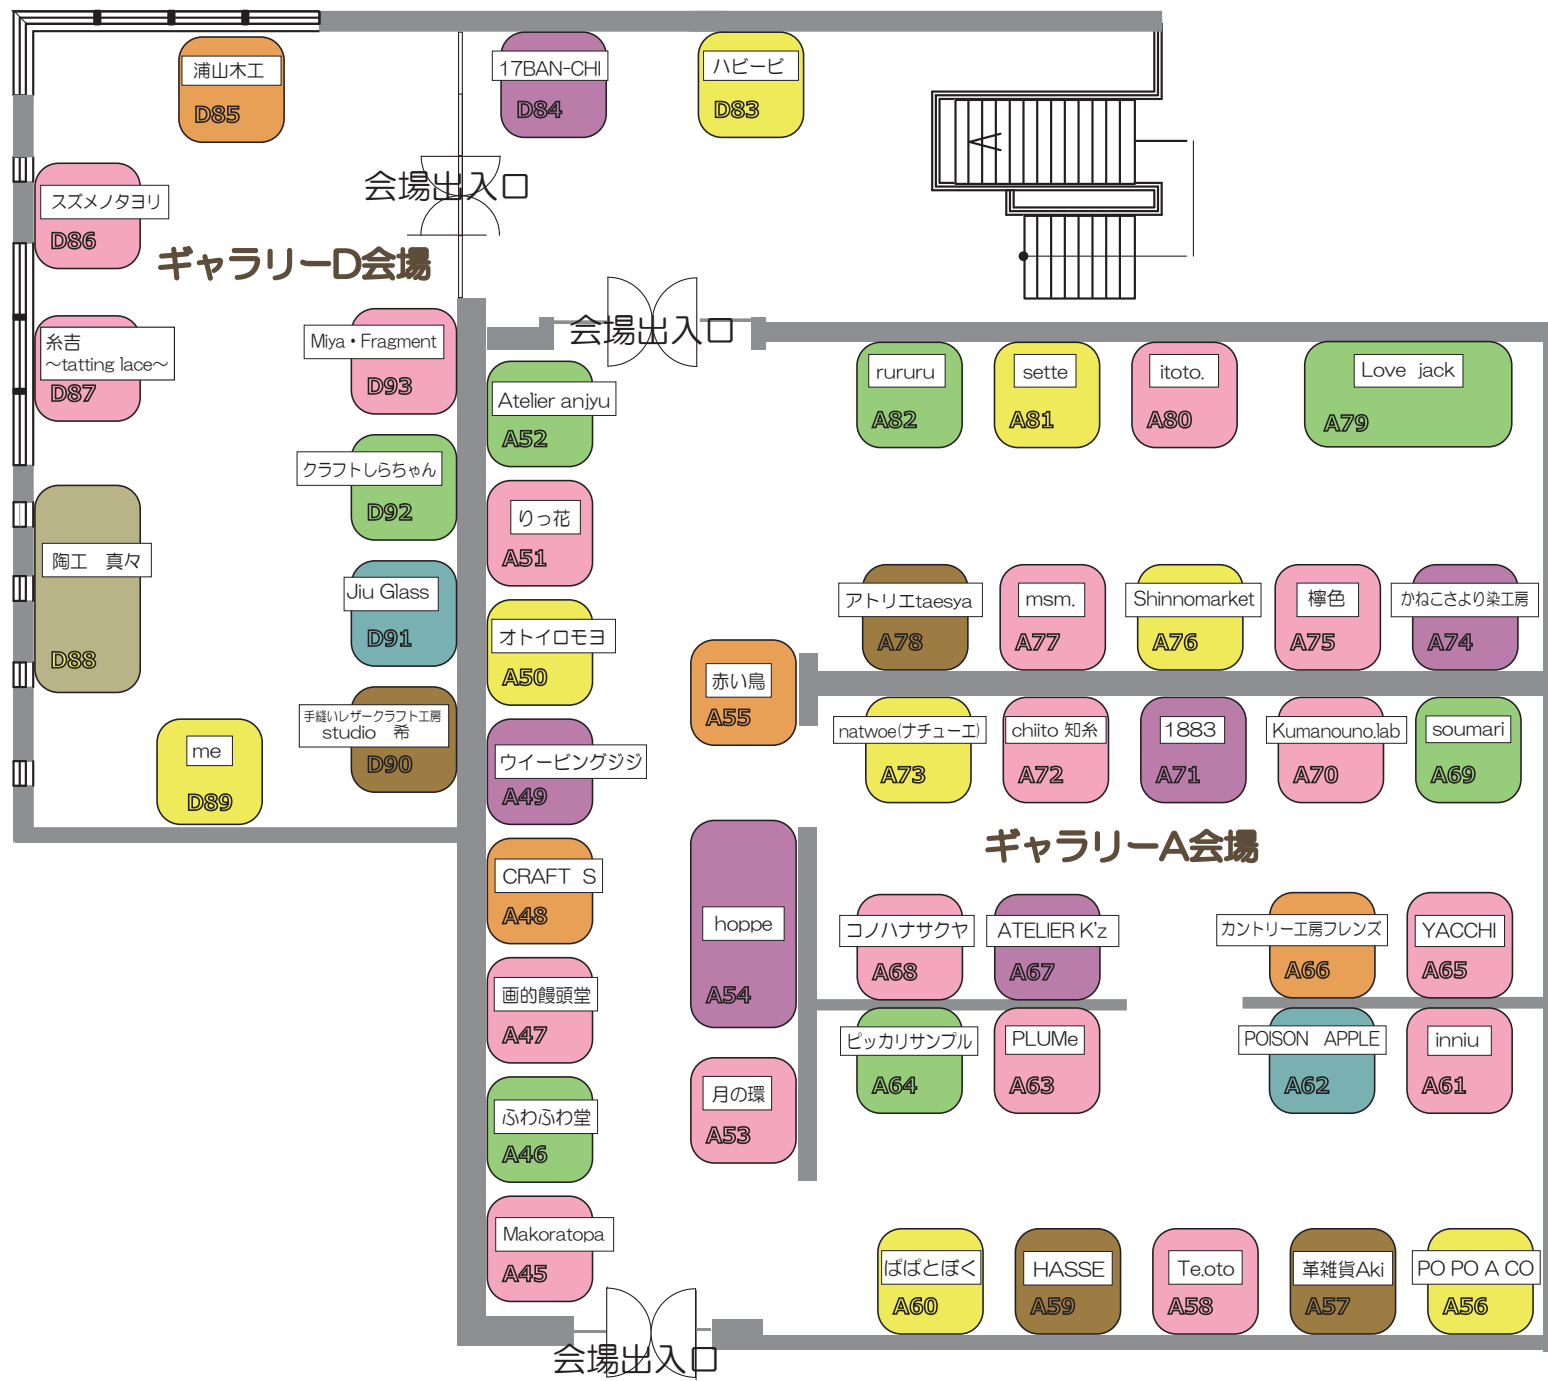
浦山木工
D85

17BAN-CHI
D84

ハビービ
D83

会場出入口

スズメノタヨリ
D86

ギャラリーD会場

会場出入口

糸吉
~tatting lace~
D87

Miya • Fragment
D93

Atelier anjyu
A52

rururu
A82

sette
A81

itoto.
A80

Love jack
A79

クラフトしらちゃん
D92

りっ花
A51

陶工 真々
D88

Jiu Glass
D91

オトイロモヨ
A50

アトリエtaesya
A78

msm.
A77

Shinnomarket
A76

檸色
A75

かねこさより染工房
A74

赤い鳥
A55

手縫いレザークラフト工房
studio 希
D90

me
D89

ウイービングジジ
A49

natwoe(ナチューエ)
A73

chiito 知糸
A72

1883
A71

Kumanouno.lab
A70

soumari
A69

ギャラリーA会場

CRAFT S
A48

hoppe
A54

コノハナサクヤ
A68

ATELIER K'z
A67

カントリー工房フレンズ
A66

YACCHI
A65

画的饅頭堂
A47

ピッカリサンプル
A64

PLUMe
A63

POISON APPLE
A62

inniu
A61

ふわふわ堂
A46

月の環
A53

Makoratopa
A45

ぱぱとぼく
A60

HASSE
A59

Te.oto
A58

革雑貨Aki
A57

PO PO A CO
A56

会場出入口